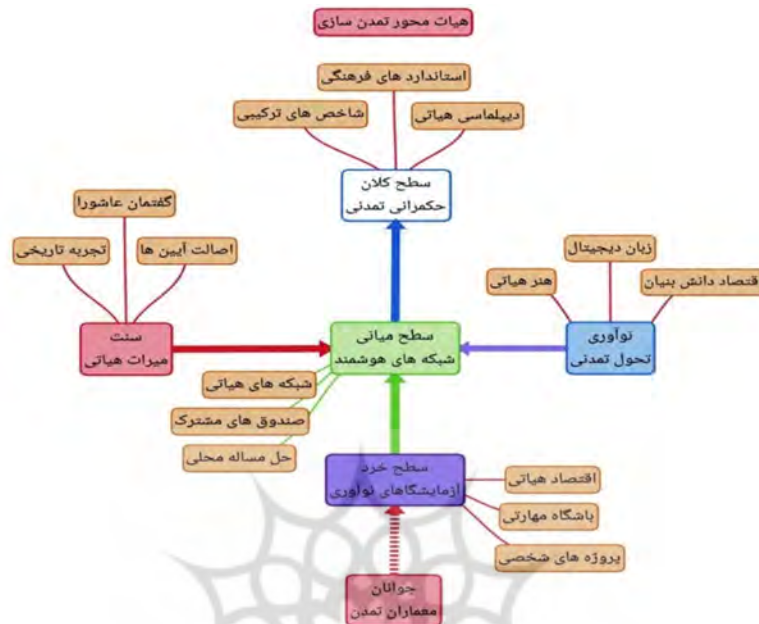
هیات محور تمدن سازی

استاندارد های فرهنگی

شاخص های ترکیبی

دیپلماسی هیاتی

سطح کلان
حکمرانی تمدنی

گفتمان عاشورا

تجربه تاریخی

اصالت آیین ها

زبان دیجیتال

هنر هیاتی

قتصاد دانش بنیان

سنت
میراث هیاتی

سطح میانی
شبکه های هوشمند

نوآوری
تحول تمدنی

شبکه های هیاتی

صندوق های مشترک

حل مساله محلی

سطح خرد
آزمایشگاهای نوآوری

اقتصاد هیاتی

باشگاه مهارتی

پروژه های شخصی

جوانان
معماران تمدن